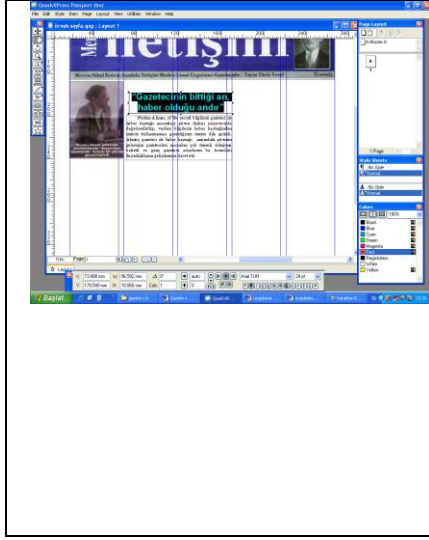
QuarkXPress Passport (tm)
File Edit Style Item Page Layout View Utilities Window Help
ilevsh sayfa.qxp : Layout 1
Page Layout
A-Master A
1 Page
Me iletişim
Mersin Nihal Bozkurt Anadolu İletişim Meslek Lisesi Gazetesi Ücretsizdir
"Gazetecinin bittiği an, haber olduğu andır"
Style Sheets
¶ -No Style-
¶ Normal
A -No Style-
A Normal
Colors
100%
Black
Blue
Cyan
Green
Magenta
Red
Registration
White
Yellow
Page 1
X: 73.408 mm
Y: 170.548 mm
W: 96.592 mm
H: 16.066 mm
Cols: 1
0°
auto
Arial TUR
24 pt
Başlat